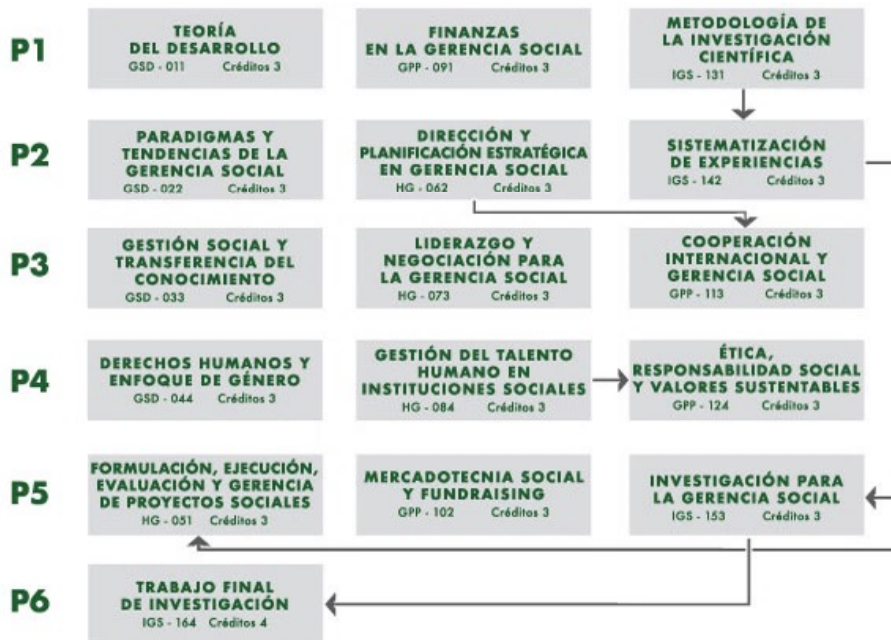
P1

TEORÍA DEL DESARROLLO
GSD - 011 Créditos 3

FINANZAS EN LA GERENCIA SOCIAL
GPP - 091 Créditos 3

METODOLOGÍA DE LA INVESTIGACIÓN CIENTÍFICA
IGS - 131 Créditos 3

P2

PARADIGMAS Y TENDENCIAS DE LA GERENCIA SOCIAL
GSD - 022 Créditos 3

DIRECCIÓN Y PLANIFICACIÓN ESTRATÉGICA EN GERENCIA SOCIAL
HG - 062 Créditos 3

SISTEMATIZACIÓN DE EXPERIENCIAS
IGS - 142 Créditos 3

P3

GESTIÓN SOCIAL Y TRANSFERENCIA DEL CONOCIMIENTO
GSD - 033 Créditos 3

LIDERAZGO Y NEGOCIACIÓN PARA LA GERENCIA SOCIAL
HG - 073 Créditos 3

COOPERACIÓN INTERNACIONAL Y GERENCIA SOCIAL
GPP - 113 Créditos 3

P4

DERECHOS HUMANOS Y ENFOQUE DE GÉNERO
GSD - 044 Créditos 3

GESTIÓN DEL TALENTO HUMANO EN INSTITUCIONES SOCIALES
HG - 084 Créditos 3

ÉTICA, RESPONSABILIDAD SOCIAL Y VALORES SUSTENTABLES
GPP - 124 Créditos 3

P5

FORMULACIÓN, EJECUCIÓN, EVALUACIÓN Y GERENCIA DE PROYECTOS SOCIALES
HG - 051 Créditos 3

MERCADOTECNIA SOCIAL Y FUNDRAISING
GPP - 102 Créditos 3

INVESTIGACIÓN PARA LA GERENCIA SOCIAL
IGS - 153 Créditos 3

P6

TRABAJO FINAL DE INVESTIGACIÓN
IGS - 164 Créditos 4